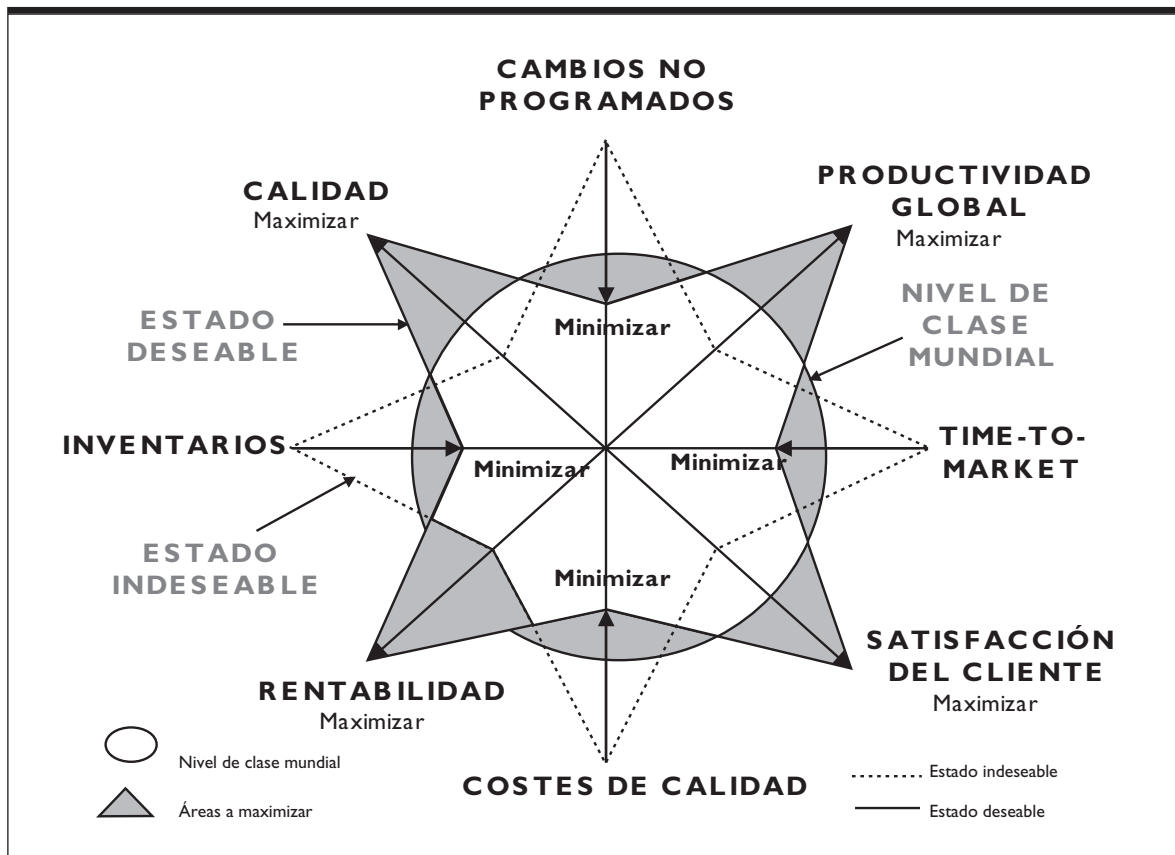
CAMBIOS NO PROGRAMADOS

CALIDAD
Maximizar

PRODUCTIVIDAD GLOBAL
Maximizar

ESTADO DESEABLE

Minimizar

NIVEL DE CLASE MUNDIAL

INVENTARIOS

Minimizar

Minimizar

TIME-TO-MARKET

ESTADO INDESEABLE

Minimizar

RENTABILIDAD
Maximizar

SATISFACCIÓN DEL CLIENTE
Maximizar

COSTES DE CALIDAD

Nivel de clase mundial

Áreas a maximizar

Estado indeseable

Estado deseable